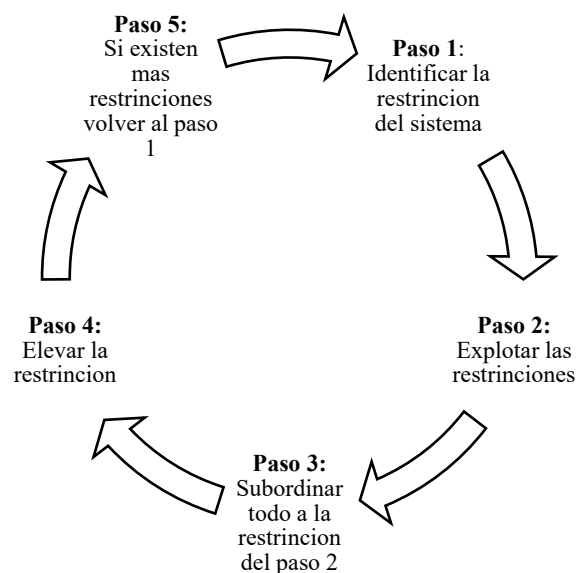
**Paso 1**: Identificar la restrincion del sistema

**Paso 2:** Explotar las restrinciones

**Paso 3:** Subordinar todo a la restrincion del paso 2

**Paso 4:** Elevar la restrincion

**Paso 5:** Si existen mas restrinciones volver al paso 1